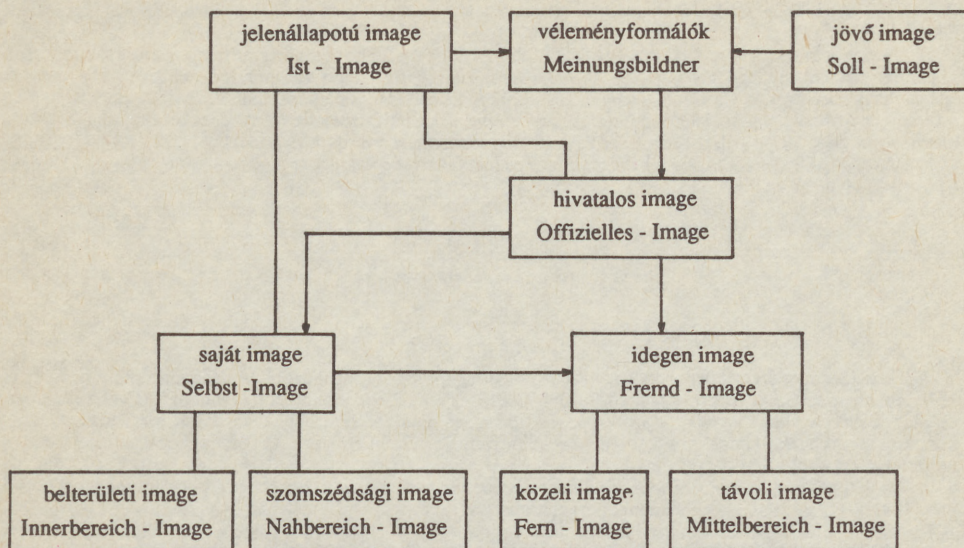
jelenállapotú image
Ist - Image

véleményformálók
Meinungsbildner

jövő image
Soll - Image

hivatalos image
Offizielles - Image

saját image
Selbst -Image

idegen image
Fremd - Image

belterületi image
Innerbereich - Image

szomszédsági image
Nahbereich - Image

közeli image
Fern - Image

távoli image
Mittelbereich - Image